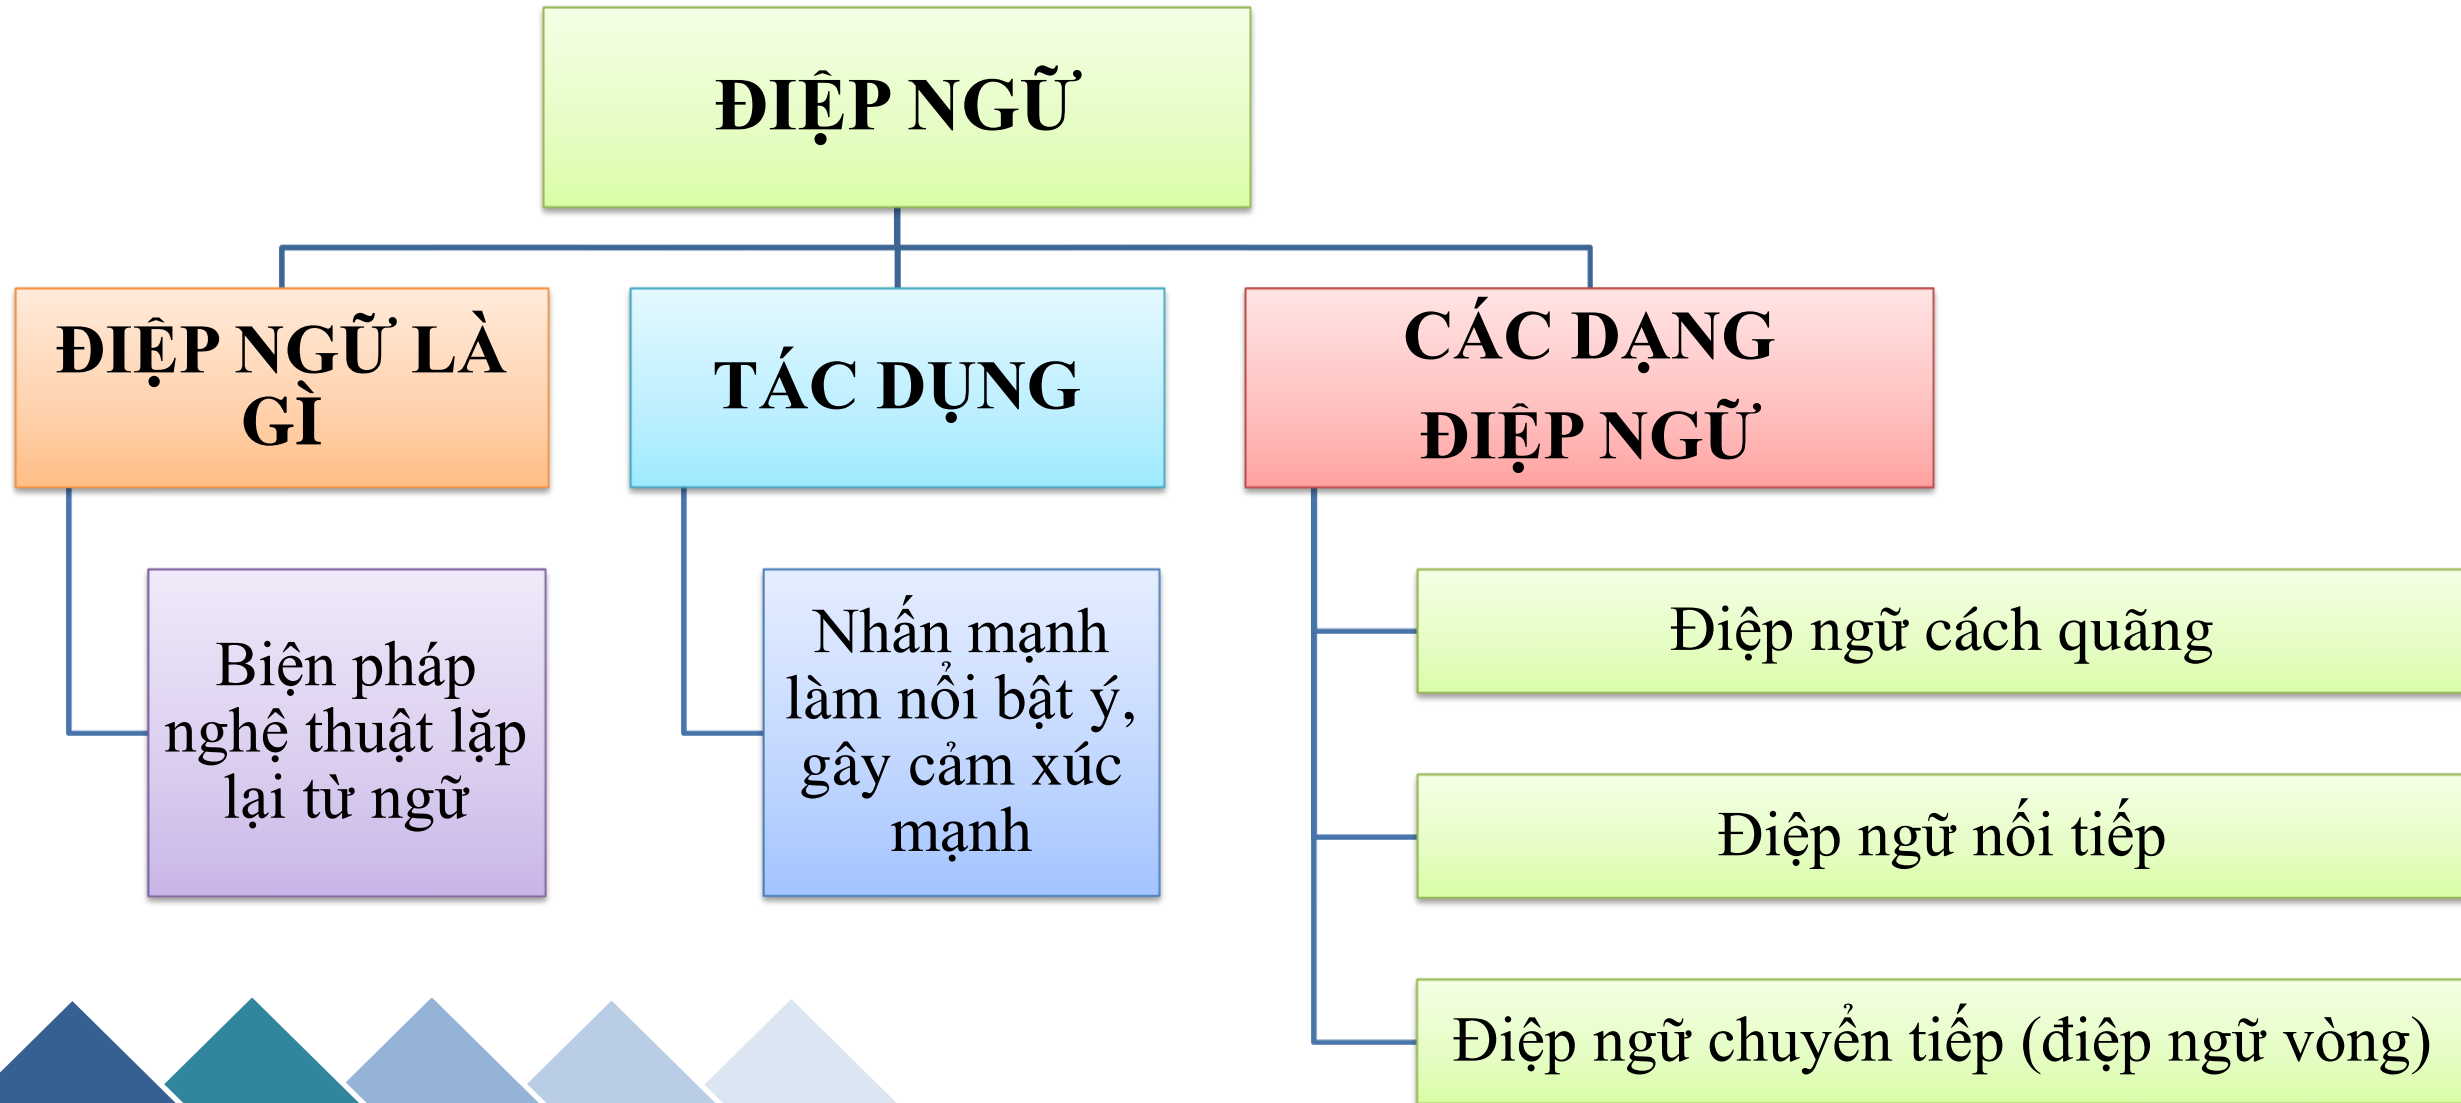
ĐIỆP NGỮ

ĐIỆP NGỮ LÀ GÌ

TÁC DỤNG

CÁC DẠNG ĐIỆP NGỮ

Biện pháp nghệ thuật lặp lại từ ngữ

Nhấn mạnh làm nổi bật ý, gây cảm xúc mạnh

Điệp ngữ cách quãng

Điệp ngữ nối tiếp

Điệp ngữ chuyển tiếp (điệp ngữ vòng)